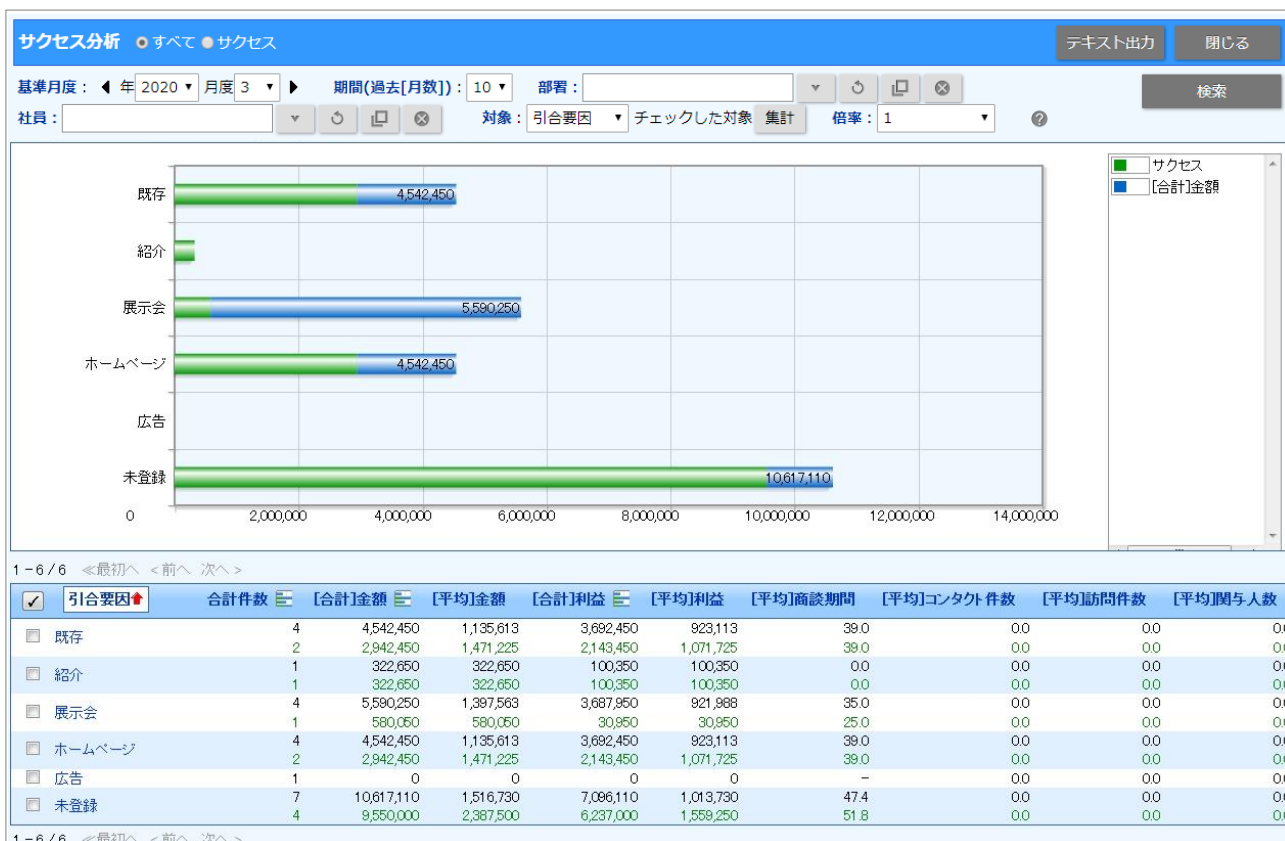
サクセス分析 すべて サクセス

テキスト出力 閉じる

基準月度： 年 2020 月度 3 期間(過去[月数])： 10 部署：

検索

社員： 対象： 引合要因 チェックした対象 集計 倍率： 1

既存 4,542,450
紹介
展示会 5,590,250
ホームページ 4,542,450
広告
未登録 10,617,110

0 2,000,000 4,000,000 6,000,000 8,000,000 10,000,000 12,000,000 14,000,000

サクセス
[合計]金額

1 - 6 / 6 ≪最初へ ＜前へ 次へ＞

| 引合要因 | 合計件数 | [合計]金額 | [平均]金額 | [合計]利益 | [平均]利益 | [平均]商談期間 | [平均]コンタクト件数 | [平均]訪問件数 | [平均]関与人数 |
|---|---|---|---|---|---|---|---|---|---|
| 既存 | 4 | 4,542,450 | 1,135,613 | 3,692,450 | 923,113 | 39.0 | 0.0 | 0.0 | 0. |
| | 2 | 2,942,450 | 1,471,225 | 2,143,450 | 1,071,725 | 39.0 | 0.0 | 0.0 | 0. |
| 紹介 | 1 | 322,650 | 322,650 | 100,350 | 100,350 | 0.0 | 0.0 | 0.0 | 0. |
| | 1 | 322,650 | 322,650 | 100,350 | 100,350 | 0.0 | 0.0 | 0.0 | 0. |
| 展示会 | 4 | 5,590,250 | 1,397,563 | 3,687,950 | 921,988 | 35.0 | 0.0 | 0.0 | 0. |
| | 1 | 580,050 | 580,050 | 30,950 | 30,950 | 25.0 | 0.0 | 0.0 | 0. |
| ホームページ | 4 | 4,542,450 | 1,135,613 | 3,692,450 | 923,113 | 39.0 | 0.0 | 0.0 | 0. |
| | 2 | 2,942,450 | 1,471,225 | 2,143,450 | 1,071,725 | 39.0 | 0.0 | 0.0 | 0. |
| 広告 | 1 | 0 | 0 | 0 | 0 | − | 0.0 | 0.0 | 0. |
| 未登録 | 7 | 10,617,110 | 1,516,730 | 7,096,110 | 1,013,730 | 47.4 | 0.0 | 0.0 | 0. |
| | 4 | 9,550,000 | 2,387,500 | 6,237,000 | 1,559,250 | 51.8 | 0.0 | 0.0 | 0. |

1 - 6 / 6 ≪最初へ ＜前へ 次へ＞